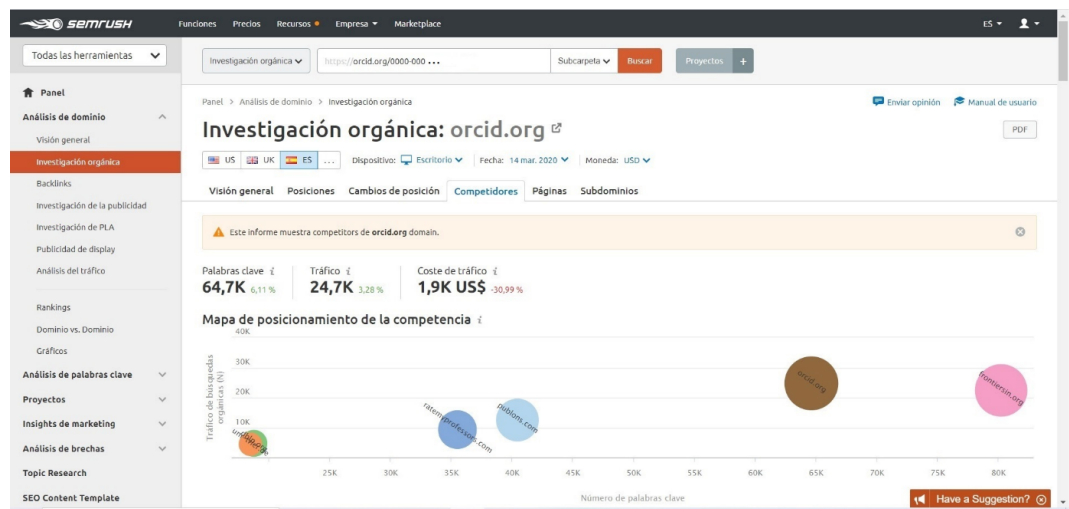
SEMRUSH Funciones Precios Recursos Empresa Marketplace ES

Todas las herramientas

Investigación orgánica https://orcid.org/0000-000 ... Subcarpeta Buscar Proyectos +

Panel
Análisis de dominio
Visión general
Investigación orgánica
Backlinks
Investigación de la publicidad
Investigación de PLA
Publicidad de display
Análisis del tráfico

Rankings
Dominio vs. Dominio
Gráficos
Análisis de palabras clave
Proyectos
Insights de marketing
Análisis de brechas
Topic Research
SEO Content Template

Panel > Análisis de dominio > Investigación orgánica

Enviar opinión Manual de usuario

Investigación orgánica: orcid.org

PDF

US UK ES ... Dispositivo: Escritorio Fecha: 14 mar. 2020 Moneda: USD

Visión general Posiciones Cambios de posición Competidores Páginas Subdominios

Este informe muestra competitors de orcid.org domain.

Palabras clave 64,7K 6,11 %
Tráfico 24,7K 3,28 %
Coste de tráfico 1,9K US$ -30,99 %

Mapa de posicionamiento de la competencia

40K
30K
20K
10K
Tráfico de búsquedas orgánicas (N)

unsplash.com
ratemyprofessors.com
publons.com
orcid.org
frontiersin.org

25K 30K 35K 40K 45K 50K 55K 60K 65K 70K 75K 80K
Número de palabras clave

Have a Suggestion?